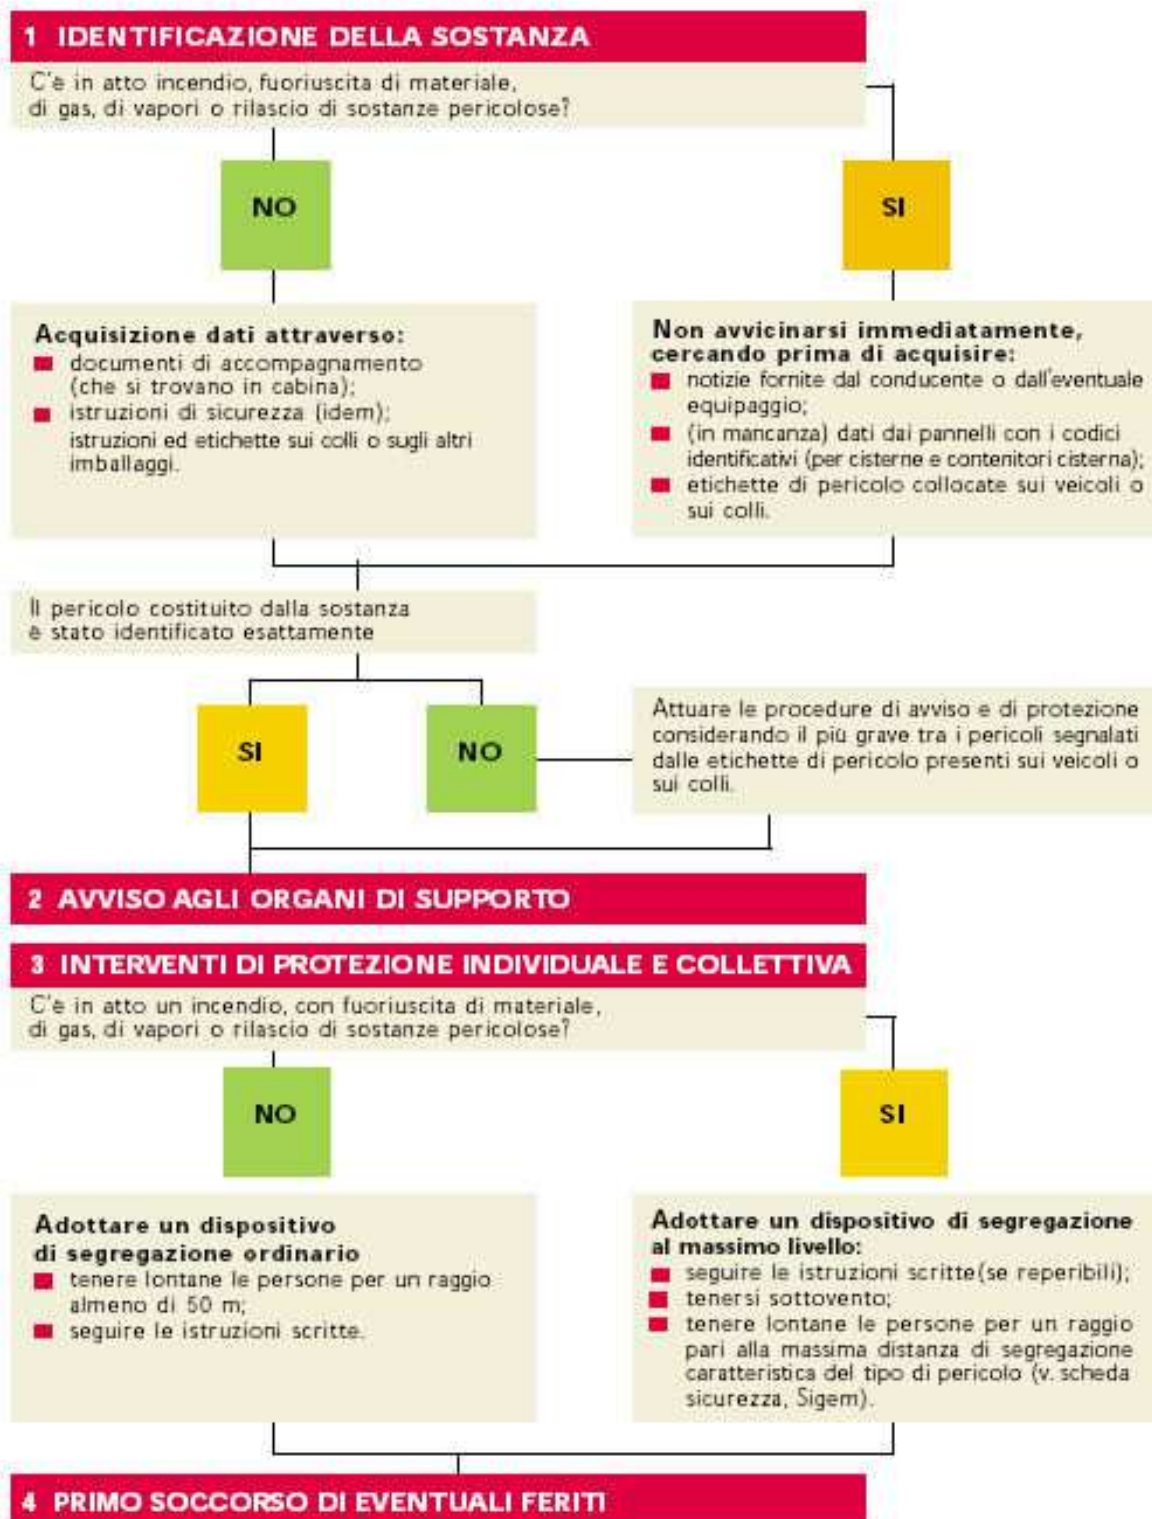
1 IDENTIFICAZIONE DELLA SOSTANZA

C'è in atto incendio, fuoriuscita di materiale, di gas, di vapori o rilascio di sostanze pericolose?

NO

SI

Acquisizione dati attraverso:
- documenti di accompagnamento (che si trovano in cabina);
- istruzioni di sicurezza (idem);
istruzioni ed etichette sui colli o sugli altri imballaggi.

Non avvicinarsi immediatamente, cercando prima di acquisire:
- notizie fornite dal conducente o dall'eventuale equipaggio;
- (in mancanza) dati dai pannelli con i codici identificativi (per cisterne e contenitori cisterna);
- etichette di pericolo collocate sui veicoli o sui colli.

Il pericolo costituito dalla sostanza è stato identificato esattamente

SI

NO

Attuare le procedure di avviso e di protezione considerando il più grave tra i pericoli segnalati dalle etichette di pericolo presenti sui veicoli o sui colli.

2 AVVISO AGLI ORGANI DI SUPPORTO

3 INTERVENTI DI PROTEZIONE INDIVIDUALE E COLLETTIVA

C'è in atto un incendio, con fuoriuscita di materiale, di gas, di vapori o rilascio di sostanze pericolose?

NO

SI

Adottare un dispositivo di segregazione ordinario
- tenere lontane le persone per un raggio almeno di 50 m;
- seguire le istruzioni scritte.

Adottare un dispositivo di segregazione al massimo livello:
- seguire le istruzioni scritte(se reperibili);
- tenersi sottovento;
- tenere lontane le persone per un raggio pari alla massima distanza di segregazione caratteristica del tipo di pericolo (v. scheda sicurezza, Sigem).

4 PRIMO SOCCORSO DI EVENTUALI FERITI